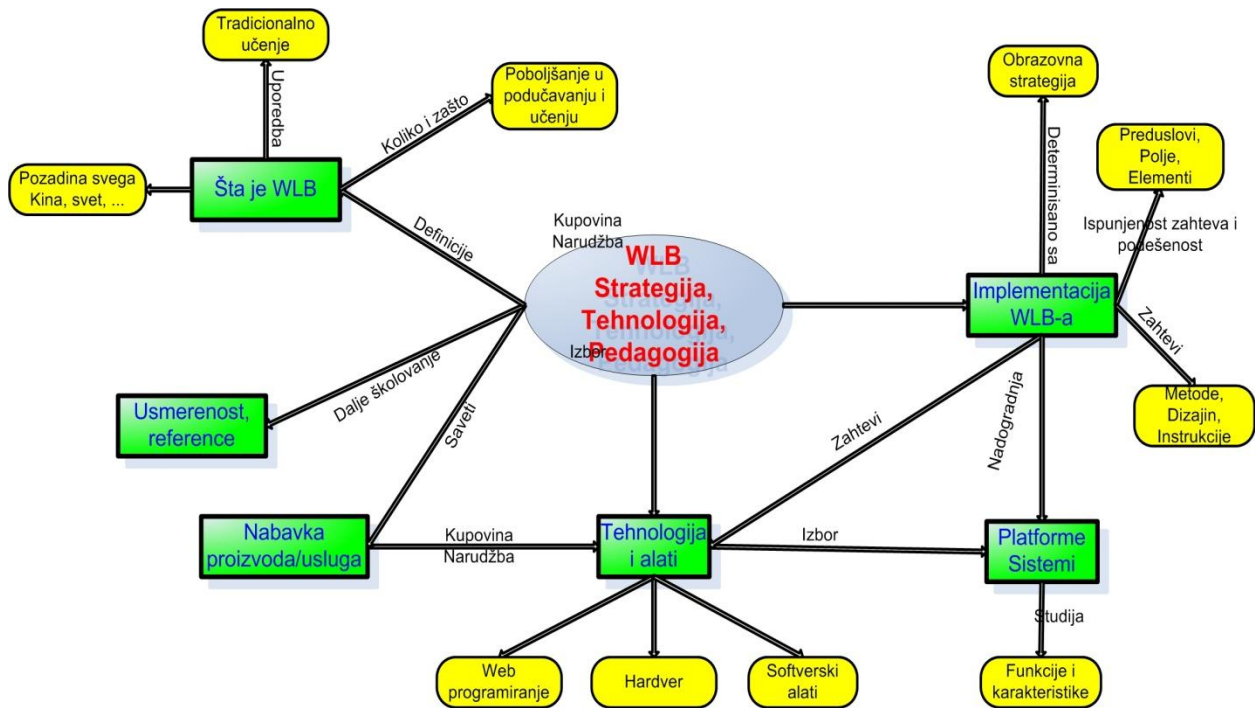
Tradicionalno učenje

Uporedba

Poboljšanje u podučavanju i učenju

Koliko i zašto

Pozadina svega Kina, svet, ...

Šta je WLB

Definicije

Kupovina Narudžba

WLB Strategija, Tehnologija, Pedagogija

Izbor

Obrazovna strategija

Determinisano sa

Preduslovi, Polje, Elementi

Ispunjenost zahteva i podešenost

Implementacija WLB-a

Zahtevi

Metode, Dizajin, Instrukcije

Usmerenost, reference

Dalje školovanje

Saveti

Zahtevi

Nadogradnja

Nabavka proizvoda/usluga

Kupovina Narudžba

Tehnologija i alati

Izbor

Platforme Sistemi

Studija

Web programiranje

Hardver

Softverski alati

Funkcije i karakteristike